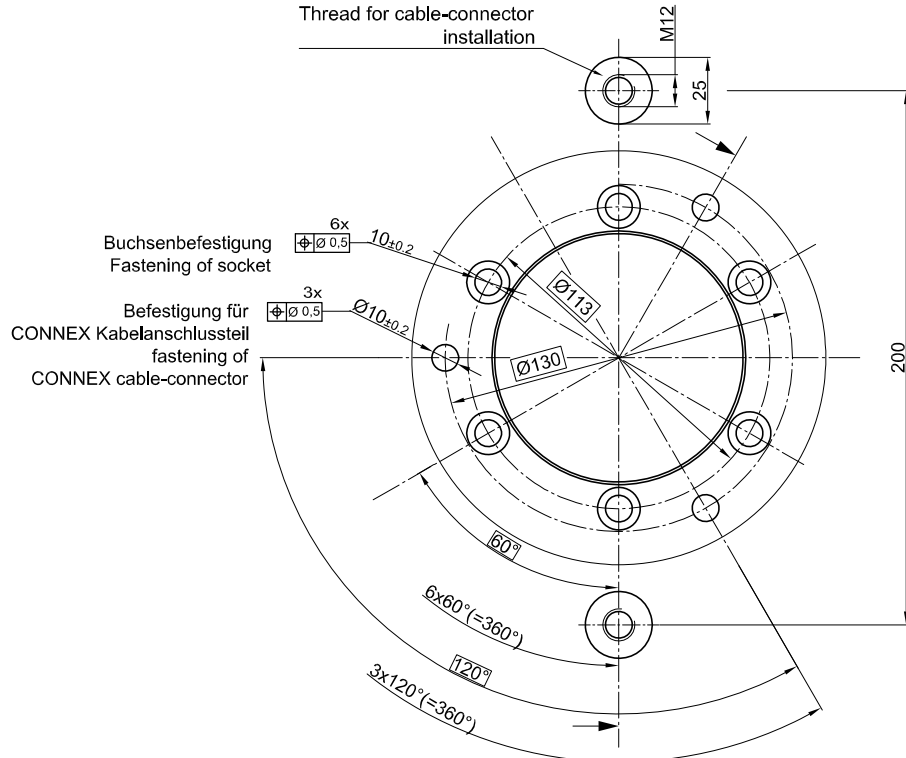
Thread for cable-connector installation

M12

25

Buchsenbefestigung
Fastening of socket

6x
⌖ Ø 0,5

$10_{\pm 0,2}$

Ø113

Befestigung für
CONNEX Kabelanschlussteil
fastening of
CONNEX cable-connector

3x
⌖ Ø 0,5

$Ø10_{\pm 0,2}$

Ø130

200

60°

6x60°(=360°)

120°

3x120°(=360°)